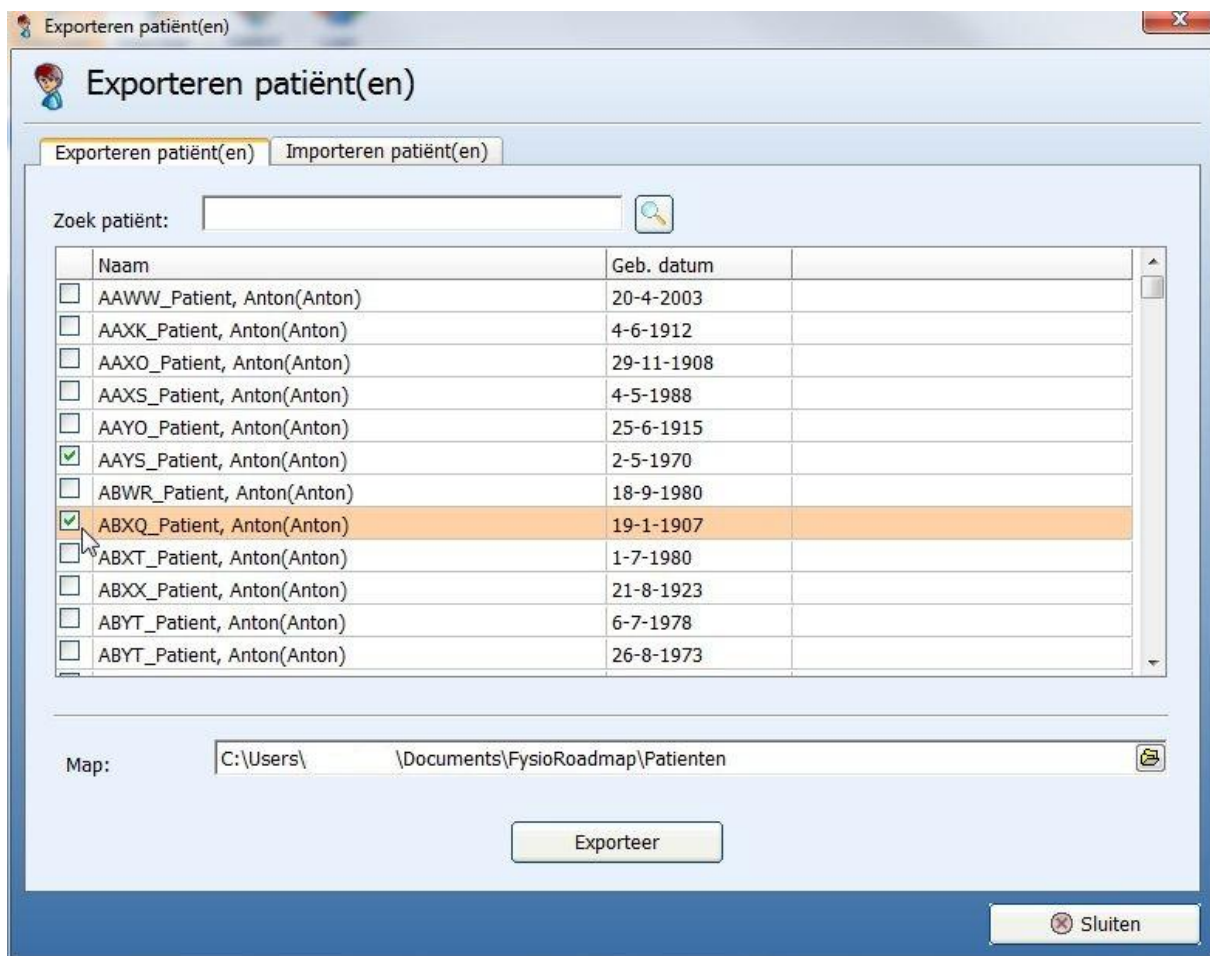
Exporteren patiënt(en)

Exporteren patiënt(en)

Exporteren patiënt(en) | Importeren patiënt(en)

Zoek patiënt:

| | Naam | Geb. datum | |
|---|---|---|---|
| ☐ | AAWW_Patient, Anton(Anton) | 20-4-2003 | |
| ☐ | AAXK_Patient, Anton(Anton) | 4-6-1912 | |
| ☐ | AAXO_Patient, Anton(Anton) | 29-11-1908 | |
| ☐ | AAXS_Patient, Anton(Anton) | 4-5-1988 | |
| ☐ | AAYO_Patient, Anton(Anton) | 25-6-1915 | |
| ☑ | AAYS_Patient, Anton(Anton) | 2-5-1970 | |
| ☐ | ABWR_Patient, Anton(Anton) | 18-9-1980 | |
| ☑ | ABXQ_Patient, Anton(Anton) | 19-1-1907 | |
| ☐ | ABXT_Patient, Anton(Anton) | 1-7-1980 | |
| ☐ | ABXX_Patient, Anton(Anton) | 21-8-1923 | |
| ☐ | ABYT_Patient, Anton(Anton) | 6-7-1978 | |
| ☐ | ABYT_Patient, Anton(Anton) | 26-8-1973 | |

Map: C:\Users\ \Documents\FysioRoadmap\Patienten

Exporteer

Sluiten